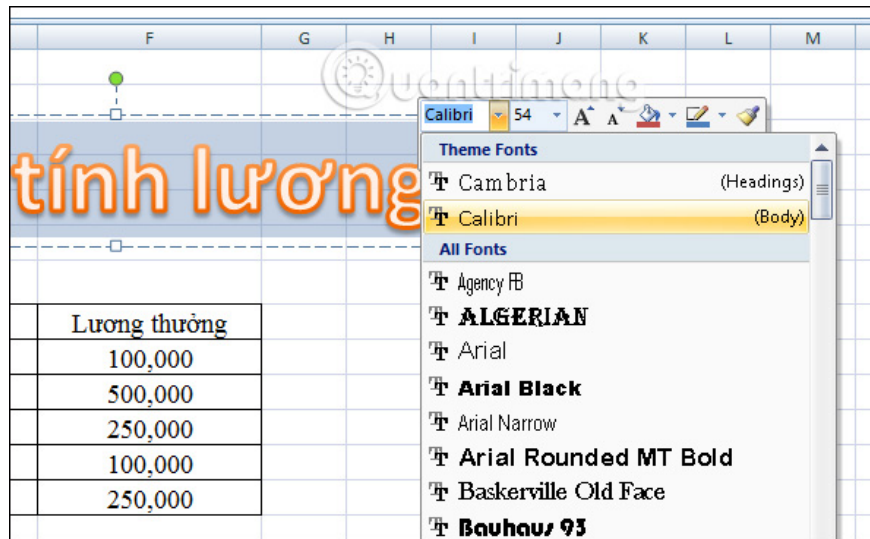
F G H I J K L M

tính lương

Calibri 54

Theme Fonts
Cambria (Headings)
Calibri (Body)
All Fonts
Agency FB
ALGERIAN
Arial
Arial Black
Arial Narrow
Arial Rounded MT Bold
Baskerville Old Face
Bauhaus 93

| Lương thưởng |
|---|
| 100,000 |
| 500,000 |
| 250,000 |
| 100,000 |
| 250,000 |

Quantrimang